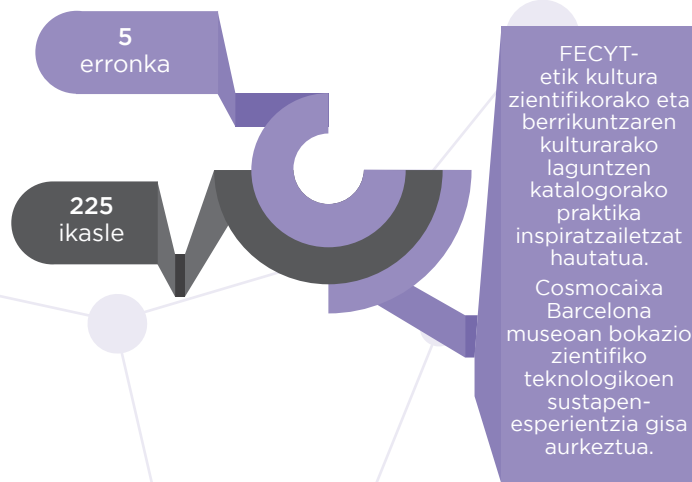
5
erronka

225
ikasle

FECYT-etik kultura zientifikorako eta berrikuntzaren kulturarako laguntzen katalogorako praktika inspiratzailetzat hautatua.

Cosmocaixa Barcelona museoan bokazio zientifiko teknologikoen sustapen-esperientzia gisa aurkeztua.